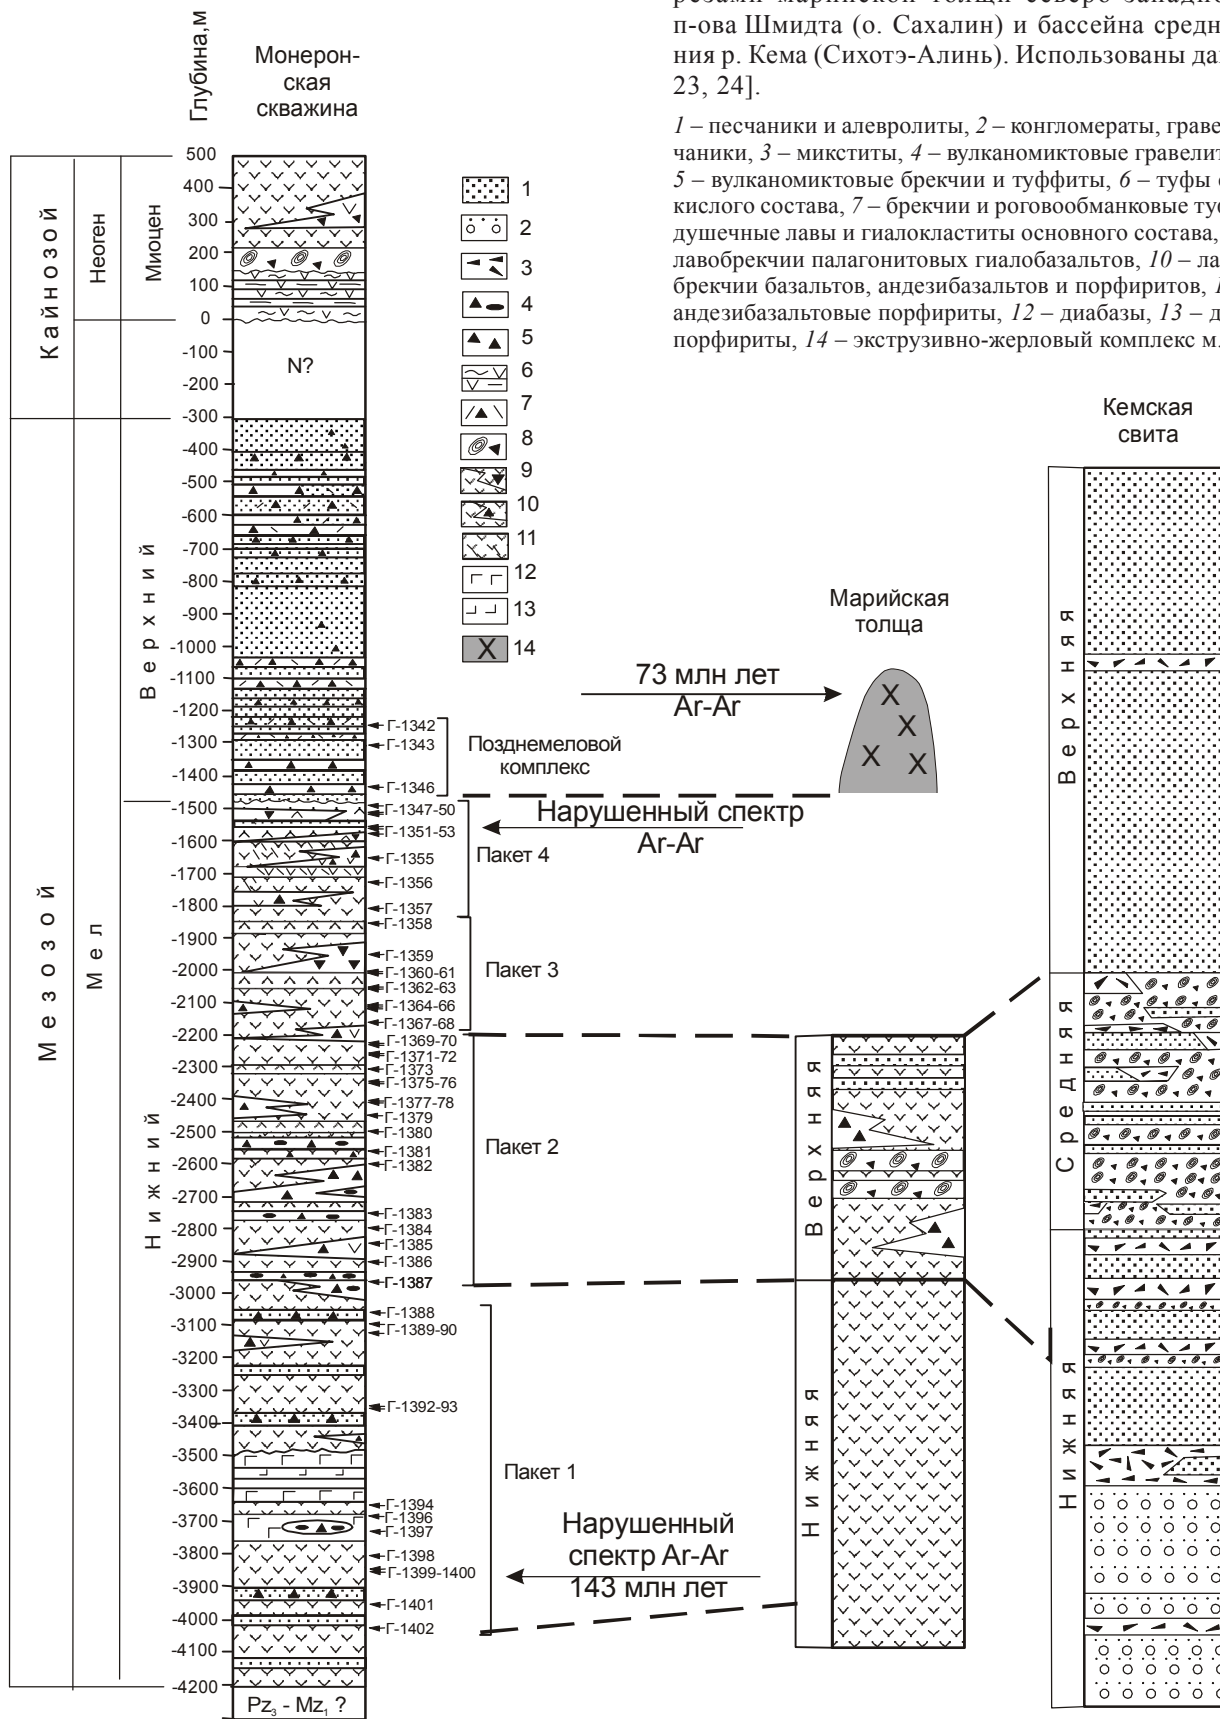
резами марийской толщи северо-западно п-ова Шмидта (о. Сахалин) и бассейна средн ния р. Кема (Сихотэ-Алинь). Использованы да 23, 24].

1 – песчаники и алевролиты, 2 – конгломераты, граве чаники, 3 – микститы, 4 – вулканомиктовые гравелит 5 – вулканомиктовые брекчии и туффиты, 6 – туфы кислого состава, 7 – брекчии и роговообманковые ту душечные лавы и гиалокластиты основного состава, лавобрекчии палагонитовых гиалобазальтов, 10 – ла брекчии базальтов, андезибазальтов и порфиритов, андезибазальтовые порфириты, 12 – диабазы, 13 – д порфириты, 14 – экструзивно-жерловый комплекс м

Глубина,м

Монеронская скважина

Кайнозой
Неоген
Миоцен
Мезозой
Мел
Верхний
Нижний

500
400
300
200
100
0
-100
-200
-300
-400
-500
-600
-700
-800
-900
-1000
-1100
-1200
-1300
-1400
-1500
-1600
-1700
-1800
-1900
-2000
-2100
-2200
-2300
-2400
-2500
-2600
-2700
-2800
-2900
-3000
-3100
-3200
-3300
-3400
-3500
-3600
-3700
-3800
-3900
-4000
-4100
-4200

N?

$Pz_3 - Mz_1$ ?

1
2
3
4
5
6
7
8
9
10
11
12
13
14

X

Г-1342
Г-1343
Г-1346
Г-1347-50
Г-1351-53
Г-1355
Г-1356
Г-1357
Г-1358
Г-1359
Г-1360-61
Г-1362-63
Г-1364-66
Г-1367-68
Г-1369-70
Г-1371-72
Г-1373
Г-1375-76
Г-1377-78
Г-1379
Г-1380
Г-1381
Г-1382
Г-1383
Г-1384
Г-1385
Г-1386
Г-1387
Г-1388
Г-1389-90
Г-1392-93
Г-1394
Г-1396
Г-1397
Г-1398
Г-1399-1400
Г-1401
Г-1402

Позднемеловой комплекс
Пакет 4
Пакет 3
Пакет 2
Пакет 1

73 млн лет Ar-Ar

Марийская толща

X X X X

Нарушенный спектр Ar-Ar

Верхняя
Нижняя

Нарушенный спектр Ar-Ar 143 млн лет

Кемская свита

Верхняя
Средняя
Нижняя